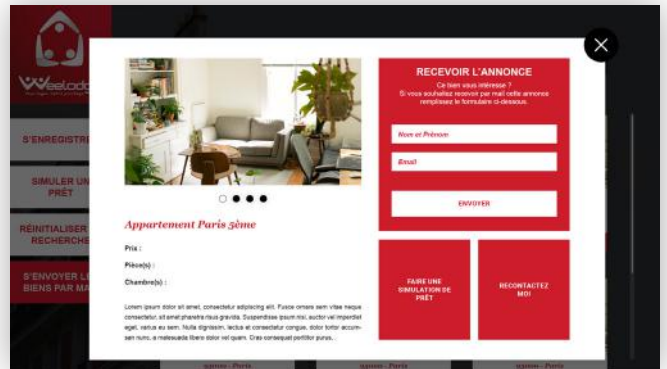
Weelodo

S'ENREGISTRER

SIMULER UN PRÊT

RÉINITIALISER RECHERCHE

S'ENVOYER LES BIENS PAR MAIL

Appartement Paris 3ème

Prix :

Pièce(s) :

Chambre(s) :

Lorem ipsum dolor sit amet, consectetur adipiscing elit. Fusce ornare sem vitae neque consectetur, sit amet pharetra risus gravida. Suspendisse ipsum nisi, auctor vel imperdiet eget, varius eu sem. Nulla dignissim, lectus et consectetur congue, dolor tortor accumsan nunc, a malesuada libero dolor vel quam. Cras consequat porttitor purus.

RECEVOIR L'ANNONCE

Ce bien vous intéresse ?
Si vous souhaitez recevoir par mail cette annonce remplissez le formulaire ci-dessous.

Nom et Prénom

Email

ENVOYER

FAIRE UNE SIMULATION DE PRÊT

RECONTACTEZ MOI

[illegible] - Paris

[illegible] - Paris

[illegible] - Paris